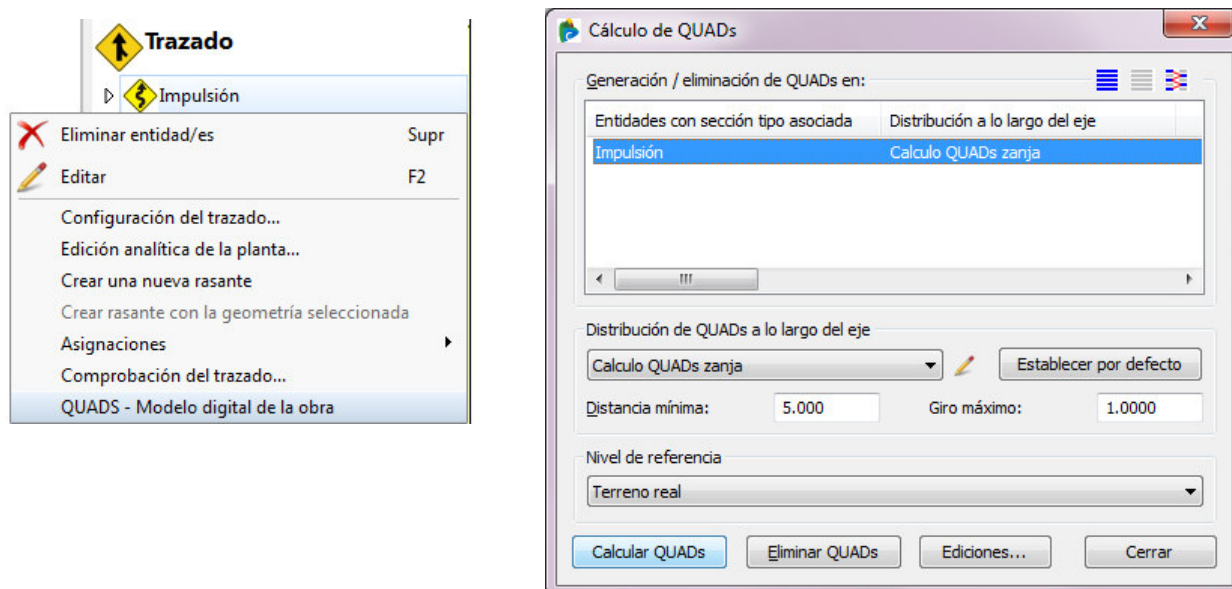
Trazado

Impulsión

Eliminar entidad/es Supr

Editar F2

Configuración del trazado...

Edición analítica de la planta...

Crear una nueva rasante

Crear rasante con la geometría seleccionada

Asignaciones

Comprobación del trazado...

QUADS - Modelo digital de la obra

Cálculo de QUADs

Generación / eliminación de QUADs en:

| Entidades con sección tipo asociada | Distribución a lo largo del eje |
|---|---|
| Impulsión | Calculo QUADs zanja |

Distribución de QUADs a lo largo del eje

Calculo QUADs zanja

Establecer por defecto

Distancia mínima: 5.000

Giro máximo: 1.0000

Nivel de referencia

Terreno real

Calcular QUADs

Eliminar QUADs

Ediciones...

Cerrar